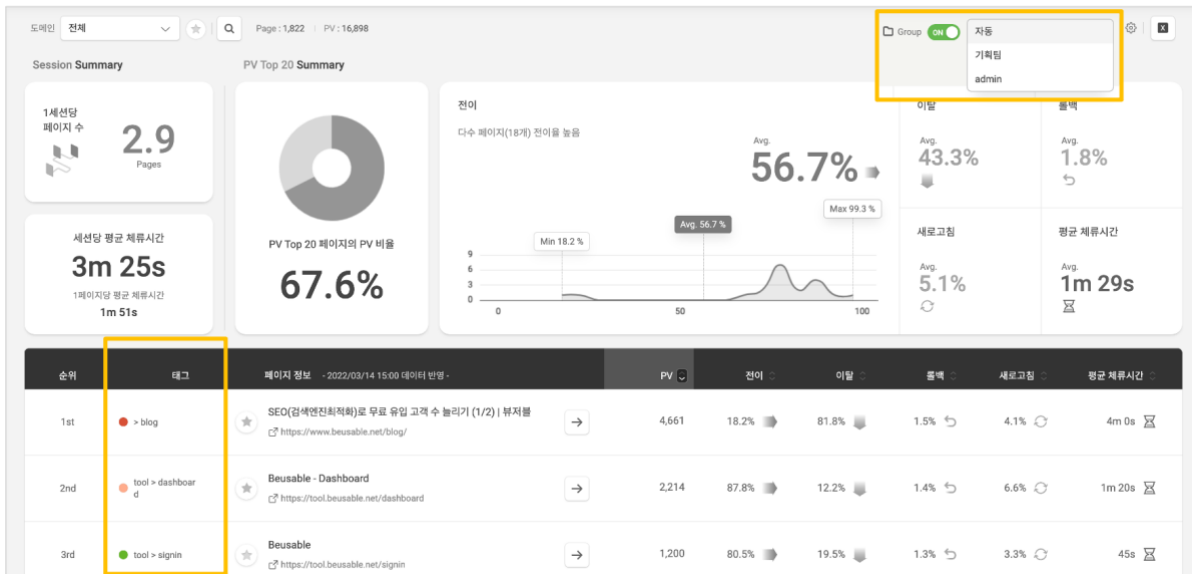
도메인 전체

Page : 1,822 | PV : 16,898

Group ON

자동
기획팀
admin

Session Summary

1세션당 페이지 수
2.9
Pages

세션당 평균 체류시간
3m 25s
1페이지당 평균 체류시간
1m 51s

PV Top 20 Summary

PV Top 20 페이지의 PV 비율
67.6%

전이
다수 페이지(18개) 전이율 높음
Avg.
56.7%

Min 18.2 %
Avg. 56.7 %
Max 99.3 %

9
6
3
0
0
50
100

이탈
Avg.
43.3%

롤백
Avg.
1.8%

새로고침
Avg.
5.1%

평균 체류시간
Avg.
1m 29s

| 순위 | 태그 | 페이지 정보 - 2022/03/14 15:00 데이터 반영 - | | PV | 전이 | 이탈 | 롤백 | 새로고침 | 평균 체류시간 |
|---|---|---|---|---|---|---|---|---|---|
| 1st | > blog | SEO(검색엔진최적화)로 무료 유입 고객 수 늘리기 (1/2) \| 뷰저블 https://www.beusable.net/blog/ | → | 4,661 | 18.2% | 81.8% | 1.5% | 4.1% | 4m 0s |
| 2nd | tool > dashboard | Beusable - Dashboard https://tool.beusable.net/dashboard | → | 2,214 | 87.8% | 12.2% | 1.4% | 6.6% | 1m 20s |
| 3rd | tool > signin | Beusable https://tool.beusable.net/signin | → | 1,200 | 80.5% | 19.5% | 1.3% | 3.3% | 45s |